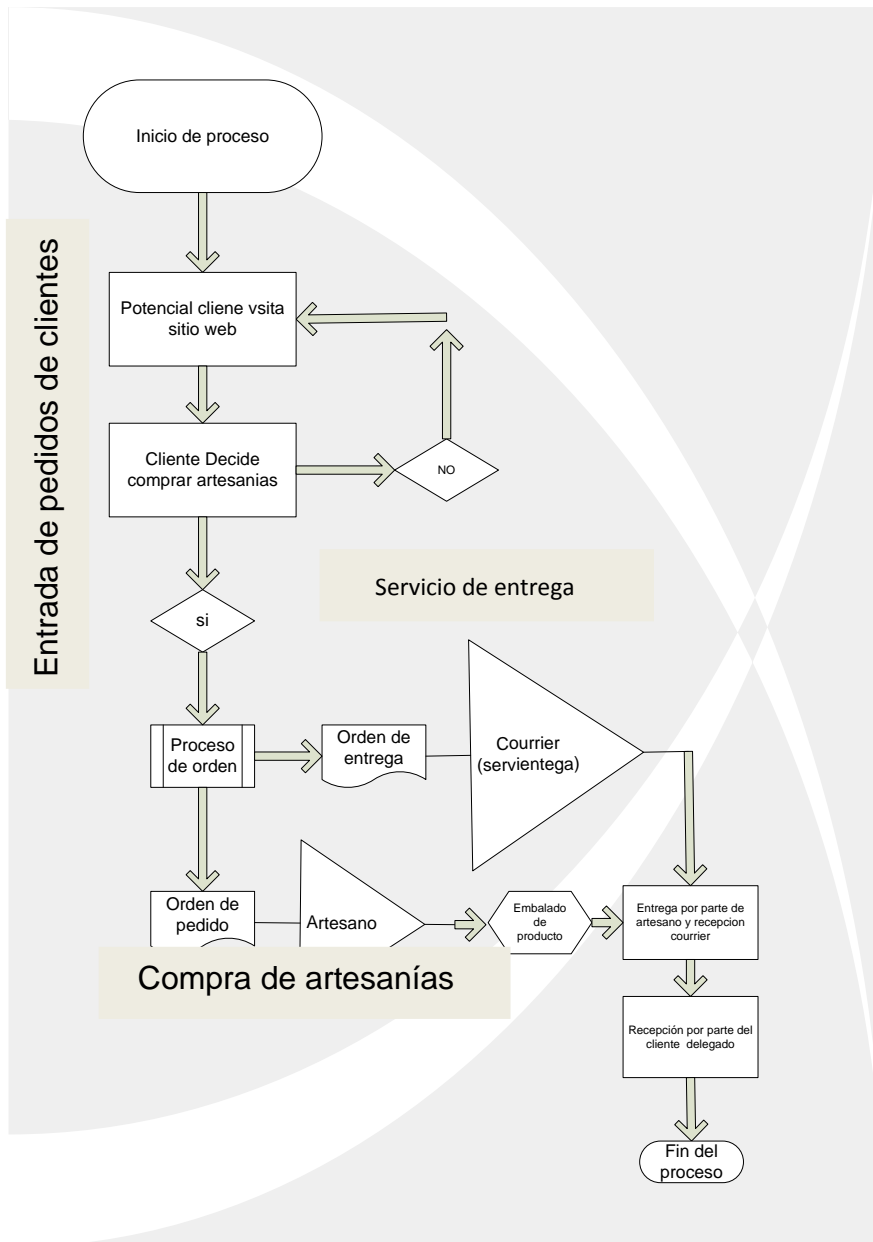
Entrada de pedidos de clientes

Inicio de proceso

Potencial cliene vsita sitio web

Cliente Decide comprar artesanias

NO

Servicio de entrega

si

Proceso de orden

Orden de entrega

Courrier (servientega)

Orden de pedido

Artesano

Embalado de producto

Entrega por parte de artesano y recepcion courrier

Compra de artesanías

Recepción por parte del cliente delegado

Fin del proceso